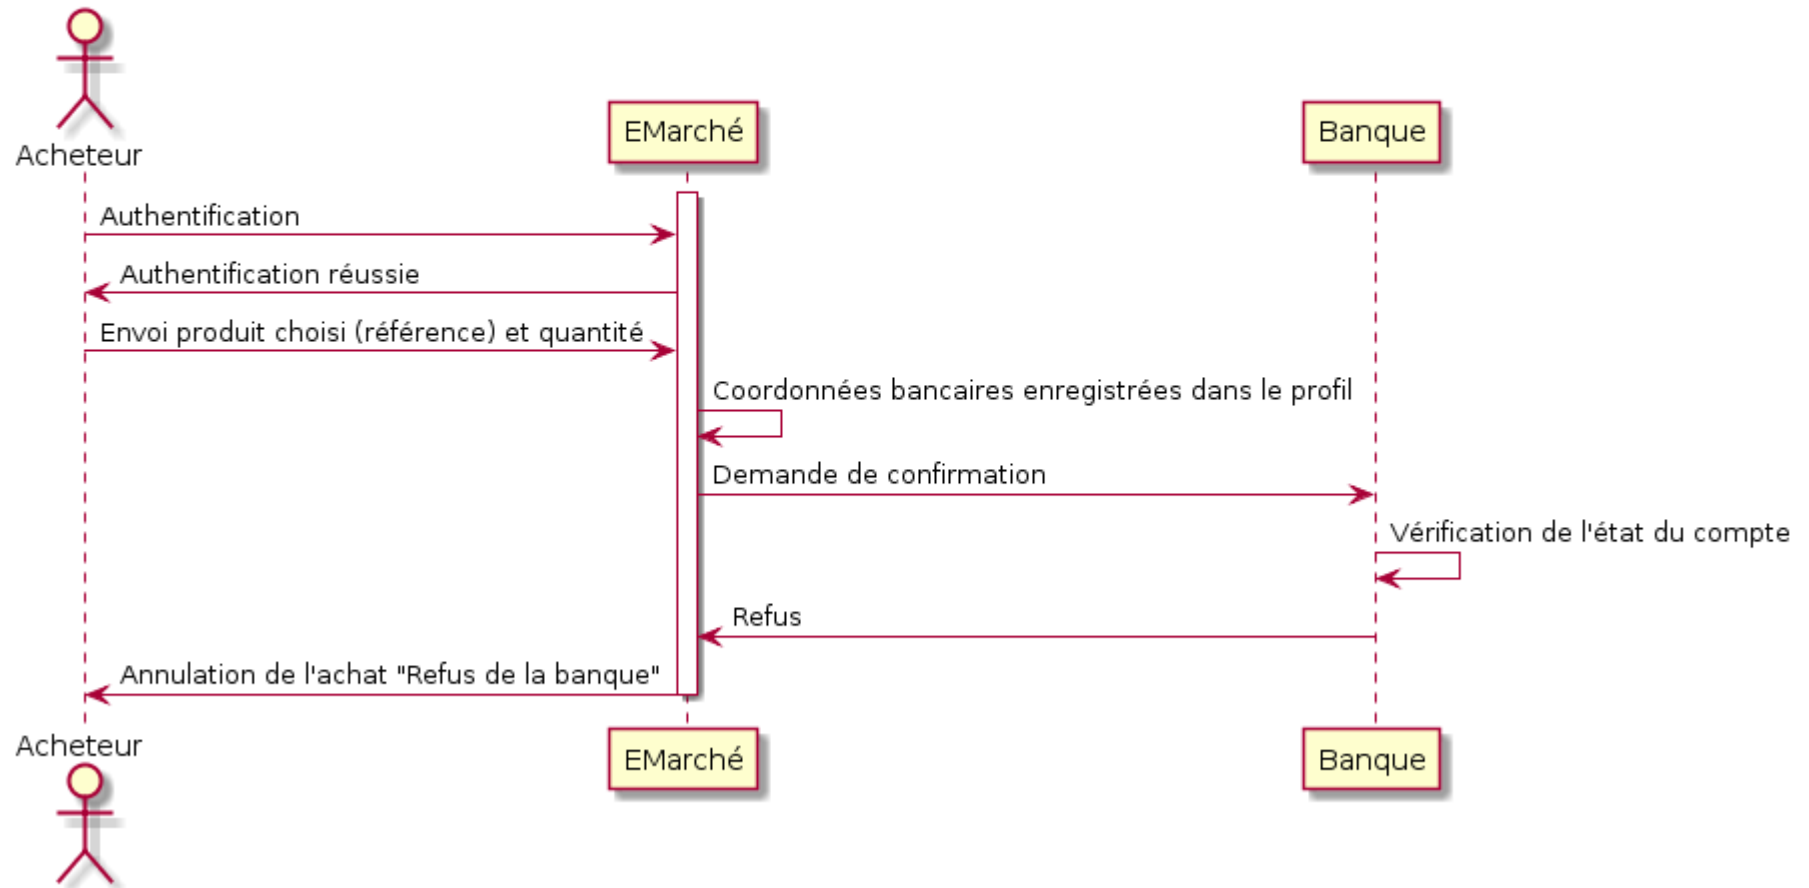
Acheteur

EMarché

Banque

Authentification

Authentification réussie

Envoi produit choisi (référence) et quantité

Coordonnées bancaires enregistrées dans le profil

Demande de confirmation

Vérification de l'état du compte

Refus

Annulation de l'achat "Refus de la banque"

Acheteur

EMarché

Banque